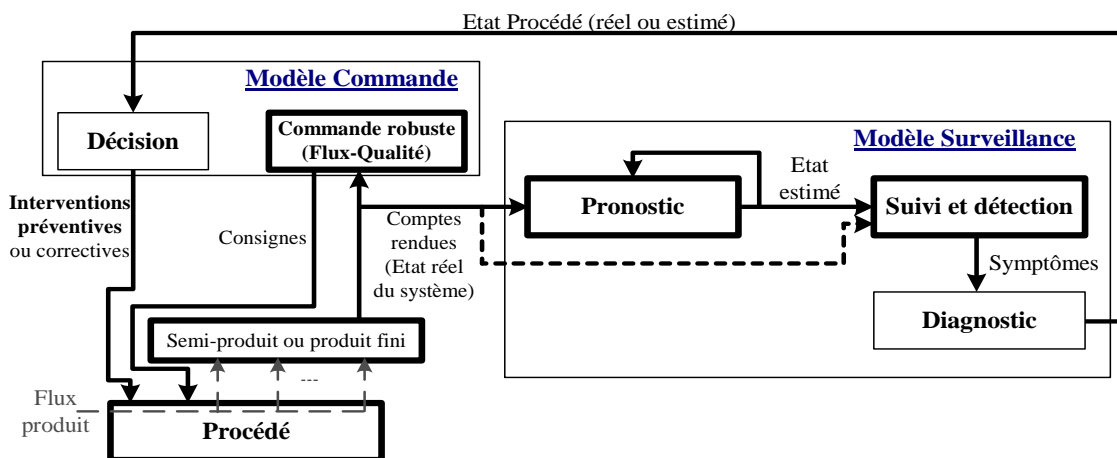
Etat Procédé (réel ou estimé)

Modèle Commande

Décision

Commande robuste (Flux-Qualité)

Modèle Surveillance

Interventions préventives ou correctives

Consignes

Comptes rendues (Etat réel du système)

Pronostic

Etat estimé

Suivi et détection

Symptômes

Diagnostic

Semi-produit ou produit fini

---

Flux produit

Procédé